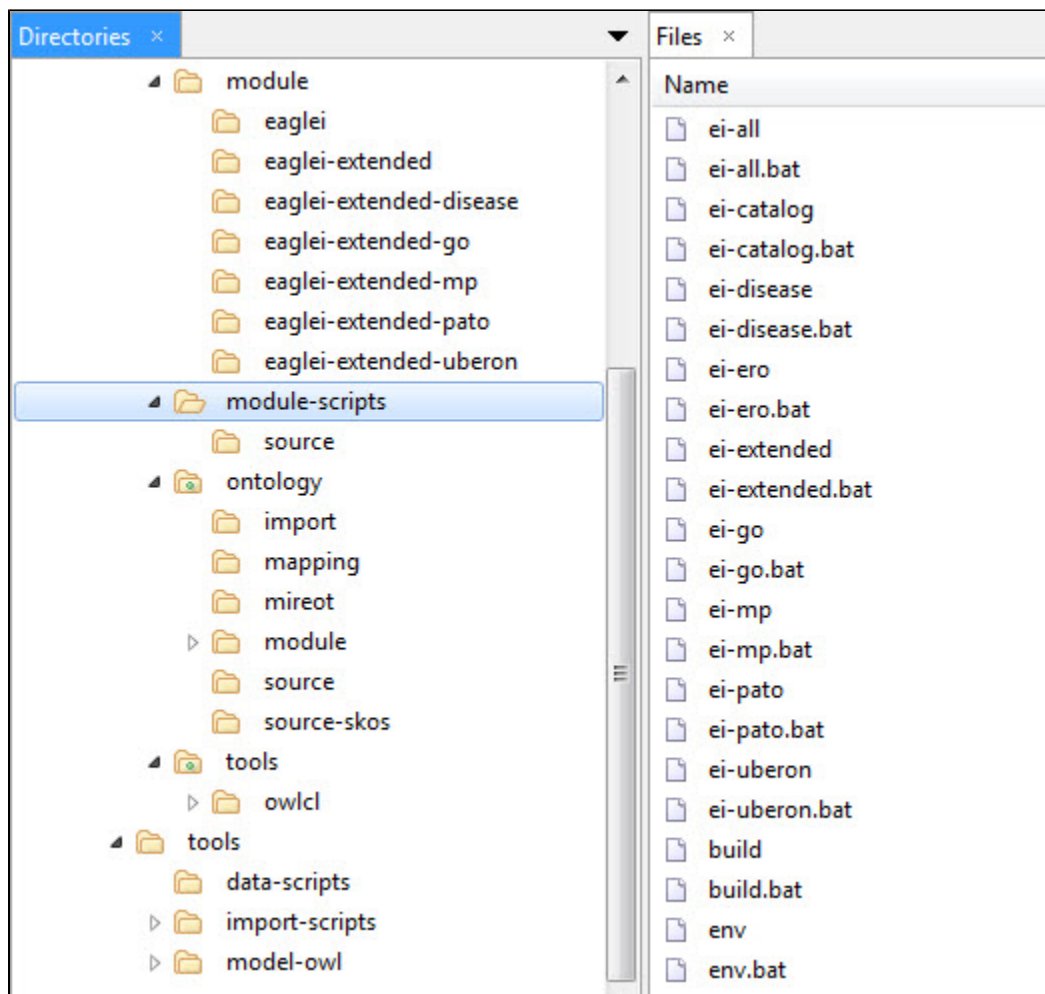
Directories ×

module
eaglei
eaglei-extended
eaglei-extended-disease
eaglei-extended-go
eaglei-extended-mp
eaglei-extended-pato
eaglei-extended-uberon
module-scripts
source
ontology
import
mapping
mireot
module
source
source-skos
tools
owlcl
tools
data-scripts
import-scripts
model-owl

Files ×

Name
ei-all
ei-all.bat
ei-catalog
ei-catalog.bat
ei-disease
ei-disease.bat
ei-ero
ei-ero.bat
ei-extended
ei-extended.bat
ei-go
ei-go.bat
ei-mp
ei-mp.bat
ei-pato
ei-pato.bat
ei-uberon
ei-uberon.bat
build
build.bat
env
env.bat